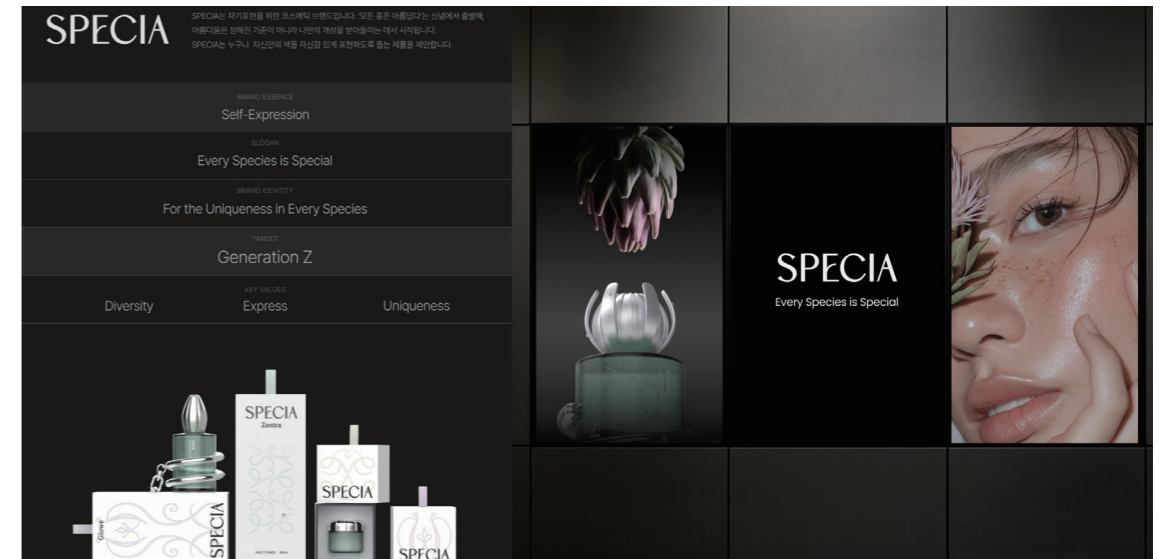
SPECIA

SPECIA는 자기표현을 위한 코스메틱 브랜드입니다. '모든 종은 아름답다'는 신념에서 출발해, 아름다움은 정해진 기준이 아니라 나만의 개성을 받아들이는 데서 시작됩니다. SPECIA는 누구나 자신만의 색을 자신감 있게 표현하도록 돕는 제품을 제안합니다.

BRAND ESSENCE
Self-Expression

SLOGAN
Every Species is Special

BRAND IDENTITY
For the Uniqueness in Every Species

TARGET
Generation Z

KEY VALUES
Diversity Express Uniqueness

SPECIA
Zentra

SPECIA

SPECIA

SPECIA

Glowe

SPECIA
Every Species is Special